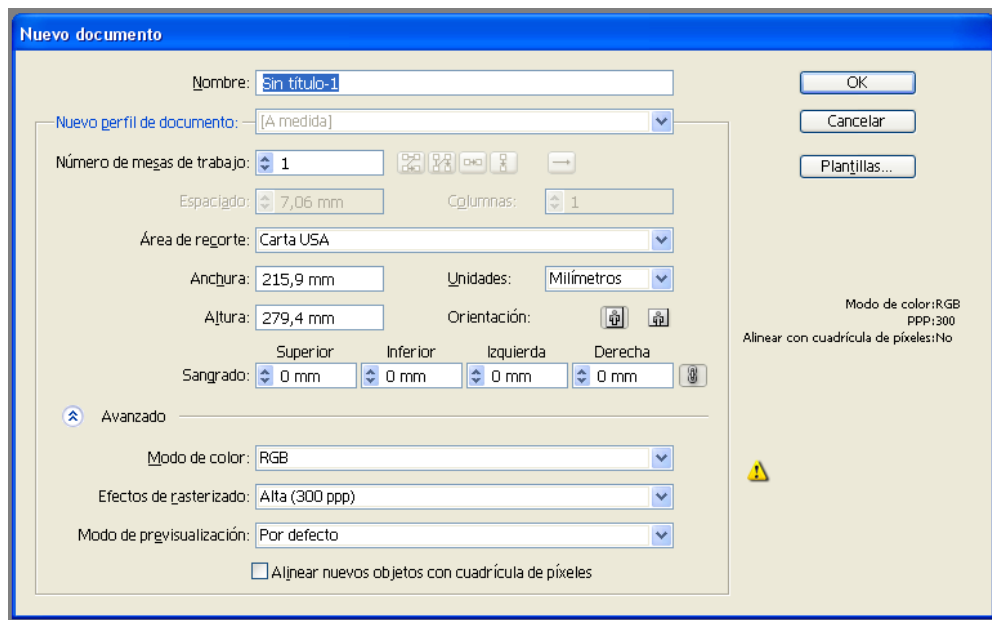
Nuevo documento

Nombre: Sin título-1

Nuevo perfil de documento: [A medida]

Número de mesas de trabajo: 1

Espaciado: 7,06 mm Columnas: 1

Área de recorte: Carta USA

Anchura: 215,9 mm Unidades: Milímetros

Altura: 279,4 mm Orientación:

Superior Inferior Izquierda Derecha

Sangrado: 0 mm 0 mm 0 mm 0 mm

Avanzado

Modo de color: RGB

Efectos de rasterizado: Alta (300 ppp)

Modo de previsualización: Por defecto

Alinear nuevos objetos con cuadrícula de píxeles

OK

Cancelar

Plantillas...

Modo de color:RGB
PPP:300
Alinear con cuadrícula de píxeles:No